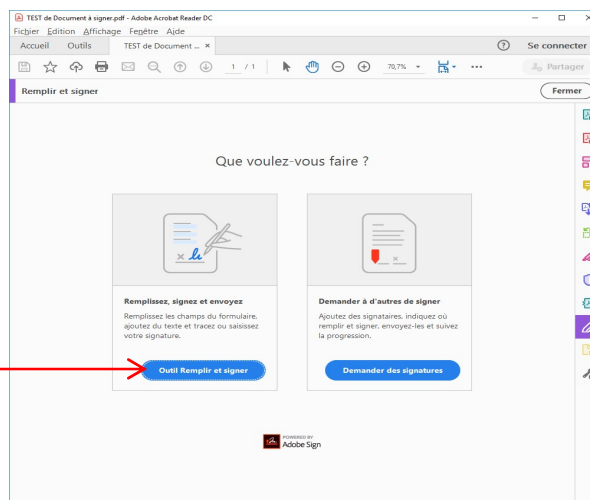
TEST de Document à signer.pdf - Adobe Acrobat Reader DC

Fichier Edition Affichage Fenêtre Aide

Accueil Outils TEST de Document ... ×

Se connecter

1 / 1

70,7%

Partager

Remplir et signer

Fermer

Que voulez-vous faire ?

Remplissez, signez et envoyez

Remplissez les champs du formulaire, ajoutez du texte et tracez ou saisissez votre signature.

Outil Remplir et signer

Demander à d'autres de signer

Ajoutez des signataires, indiquez où remplir et signer, envoyez-les et suivez la progression.

Demander des signatures

POWERED BY
Adobe Sign